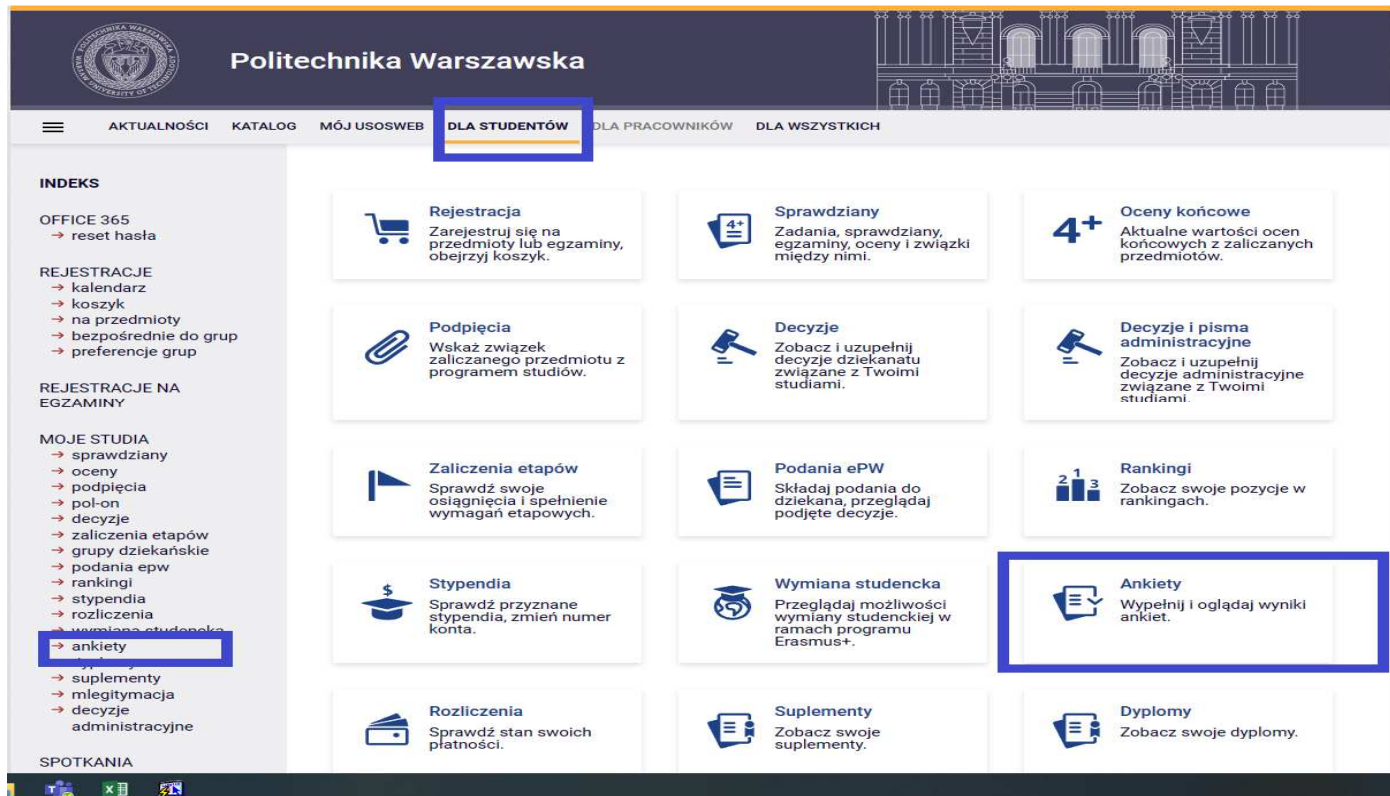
Politechnika Warszawska

AKTUALNOŚCI KATALOG MÓJ USOSWEB DLA STUDENTÓW DLA PRACOWNIKÓW DLA WSZYSTKICH

INDEKS

OFFICE 365
→ reset hasła

REJESTRACJE
→ kalendarz
→ koszyk
→ na przedmioty
→ bezpośrednie do grup
→ preferencje grup

REJESTRACJE NA EGZAMINY

MOJE STUDIA
→ sprawdziany
→ oceny
→ podpięcia
→ pol-on
→ decyzje
→ zaliczenia etapów
→ grupy dziekańskie
→ podania epw
→ rankingi
→ stypendia
→ rozliczenia
→ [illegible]
→ ankiety
→ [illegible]
→ suplementy
→ mlegitymacja
→ decyzje administracyjne

SPOTKANIA

Rejestracja
Zarejestruj się na przedmioty lub egzaminy, obejrzyj koszyk.

Sprawdziany
Zadania, sprawdziany, egzaminy, oceny i związki między nimi.

4+
Oceny końcowe
Aktualne wartości ocen końcowych z zaliczanych przedmiotów.

Podpięcia
Wskaż związek zaliczanego przedmiotu z programem studiów.

Decyzje
Zobacz i uzupełnij decyzje dziekanatu związane z Twoimi studiami.

Decyzje i pisma administracyjne
Zobacz i uzupełnij decyzje administracyjne związane z Twoimi studiami.

Zaliczenia etapów
Sprawdź swoje osiągnięcia i spełnienie wymagań etapowych.

Podania ePW
Składaj podania do dziekana, przeglądaj podjęte decyzje.

2 1 3
Rankingi
Zobacz swoje pozycje w rankingach.

$
Stypendia
Sprawdź przyznane stypendia, zmień numer konta.

Wymiana studencka
Przeglądaj możliwości wymiany studenckiej w ramach programu Erasmus+.

Ankiety
Wypełnij i oglądaj wyniki ankiet.

Rozliczenia
Sprawdź stan swoich płatności.

Suplementy
Zobacz swoje suplementy.

Dyplomy
Zobacz swoje dyplomy.